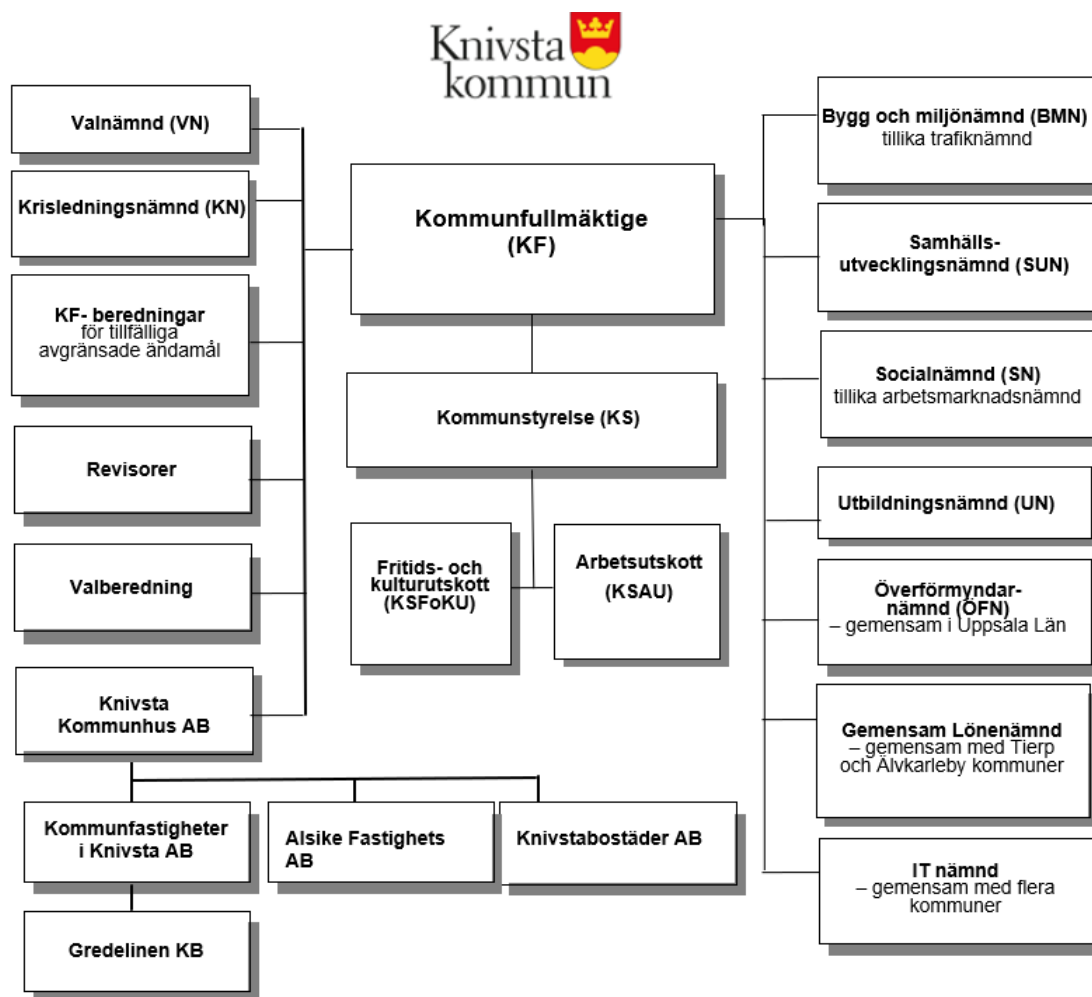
Knivsta kommun

Valnämnd (VN)

Krisledningsnämnd (KN)

KF- beredningar för tillfälliga avgränsade ändamål

Revisorer

Valberedning

Knivsta Kommunhus AB

Kommunfastigheter i Knivsta AB

Alsike Fastighets AB

Knivstabostäder AB

Gredelinen KB

Kommunfullmäktige (KF)

Kommunstyrelse (KS)

Fritids- och kulturutskott (KSFoKU)

Arbetsutskott (KSAU)

Bygg och miljönämnd (BMN) tillika trafiknämnd

Samhällsutvecklingsnämnd (SUN)

Socialnämnd (SN) tillika arbetsmarknadsnämnd

Utbildningsnämnd (UN)

Överförmyndarnämnd (ÖFN) – gemensam i Uppsala Län

Gemensam Lönenämnd – gemensam med Tierp och Älvkarleby kommuner

IT nämnd – gemensam med flera kommuner